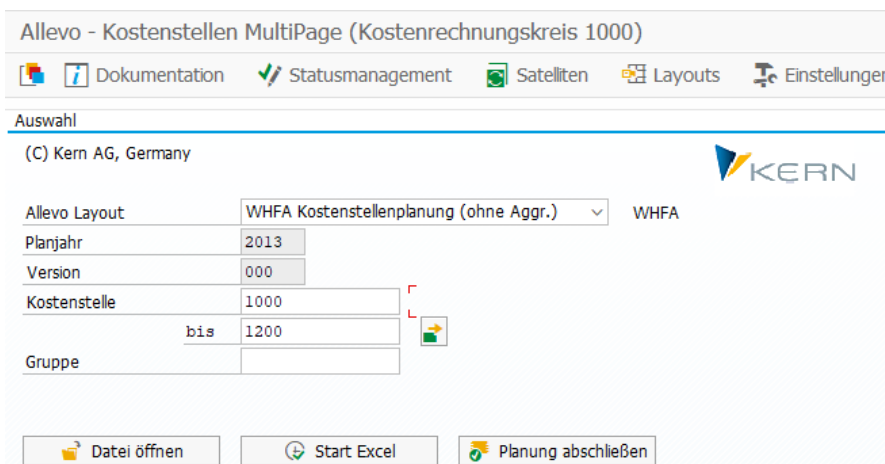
Allevo - Kostenstellen MultiPage (Kostenrechnungskreis 1000)

Dokumentation Statusmanagement Satelliten Layouts Einstellunger

Auswahl

(C) Kern AG, Germany

KERN

| | | |
|---|---|---|
| Allevo Layout | WHFA Kostenstellenplanung (ohne Aggr.) | WHFA |
| Planjahr | 2013 | |
| Version | 000 | |
| Kostenstelle | 1000 | |
| bis | 1200 | |
| Gruppe | | |

Datei öffnen Start Excel Planung abschließen